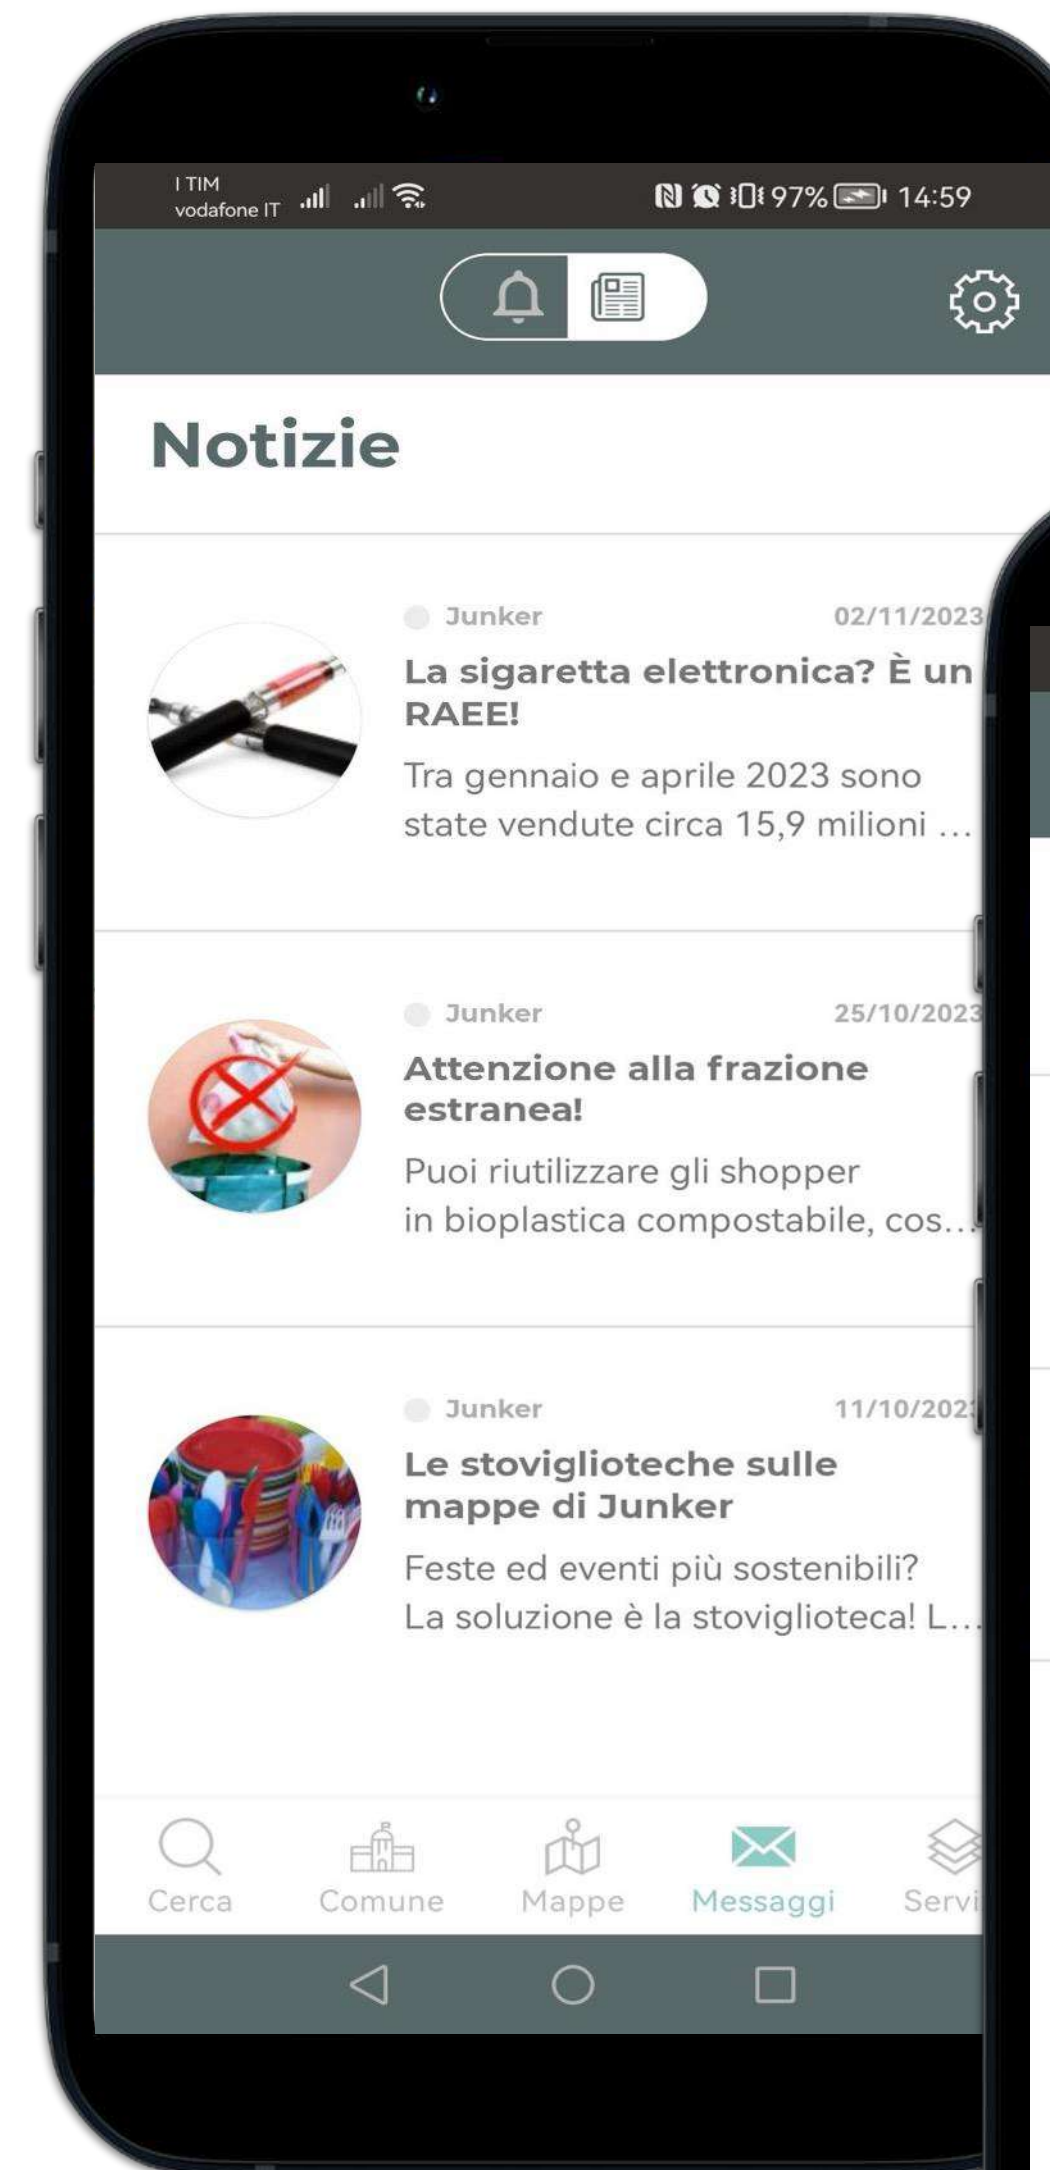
I TIM
vodafone IT

97% 14:59

Notizie

Junker 02/11/2023

La sigaretta elettronica? È un RAEE!

Tra gennaio e aprile 2023 sono state vendute circa 15,9 milioni …

Junker 25/10/2023

Attenzione alla frazione estranea!

Puoi riutilizzare gli shopper in bioplastica compostabile, cos…

Junker 11/10/202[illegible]

Le stoviglioteche sulle mappe di Junker

Feste ed eventi più sostenibili? La soluzione è la stoviglioteca! L…

Cerca
Comune
Mappe
Messaggi
Servi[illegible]